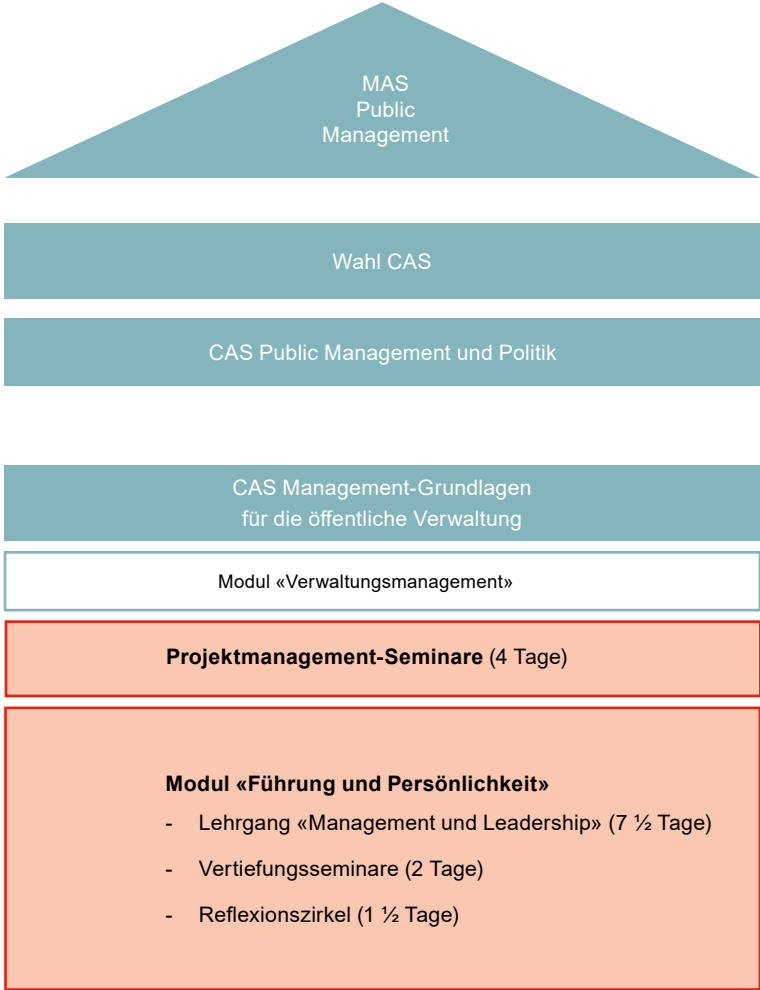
MAS
Public
Management

Wahl CAS

CAS Public Management und Politik

CAS Management-Grundlagen für die öffentliche Verwaltung

Modul «Verwaltungsmanagement»

**Projektmanagement-Seminare** (4 Tage)

**Modul «Führung und Persönlichkeit»**
- Lehrgang «Management und Leadership» (7 ½ Tage)
- Vertiefungsseminare (2 Tage)
- Reflexionszirkel (1 ½ Tage)